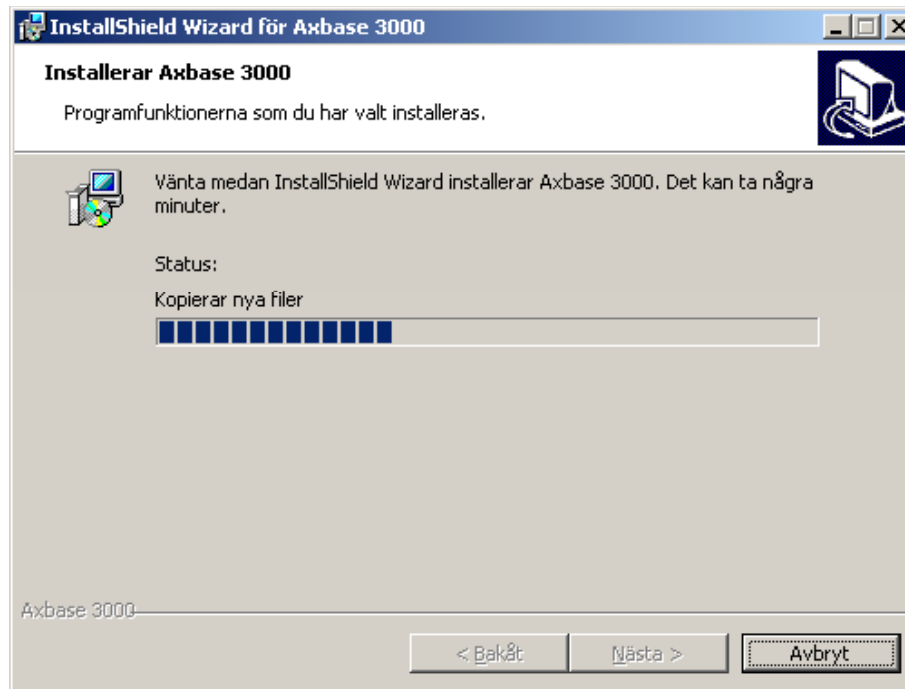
InstallShield Wizard för Axbase 3000

Installerar Axbase 3000

Programfunktionerna som du har valt installeras.

Vänta medan InstallShield Wizard installerar Axbase 3000. Det kan ta några minuter.

Status:

Kopierar nya filer

Axbase 3000

< Bakåt

Nästa >

Avbryt